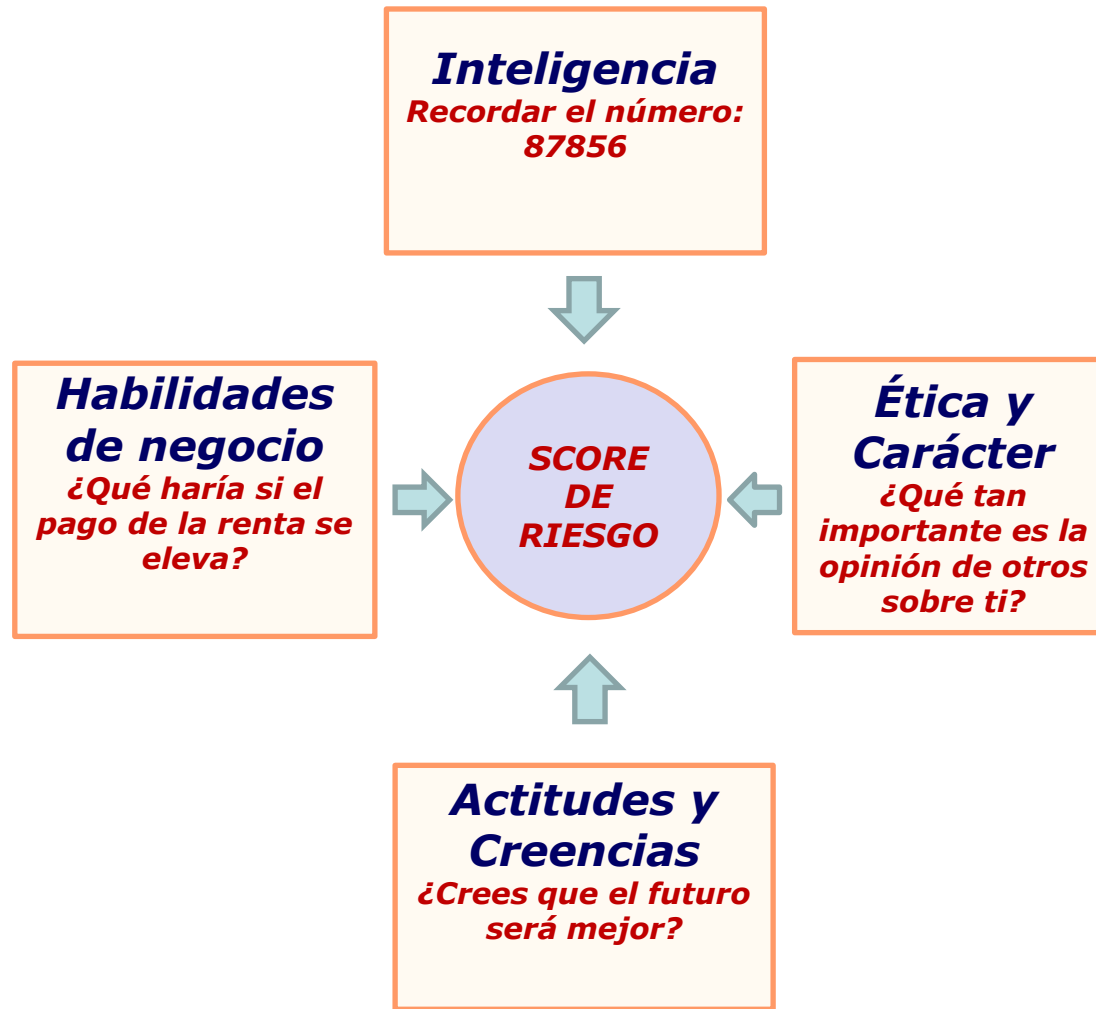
Inteligencia
Recordar el número: 87856

Habilidades de negocio
¿Qué haría si el pago de la renta se eleva?

SCORE DE RIESGO

Ética y Carácter
¿Qué tan importante es la opinión de otros sobre ti?

Actitudes y Creencias
¿Crees que el futuro será mejor?